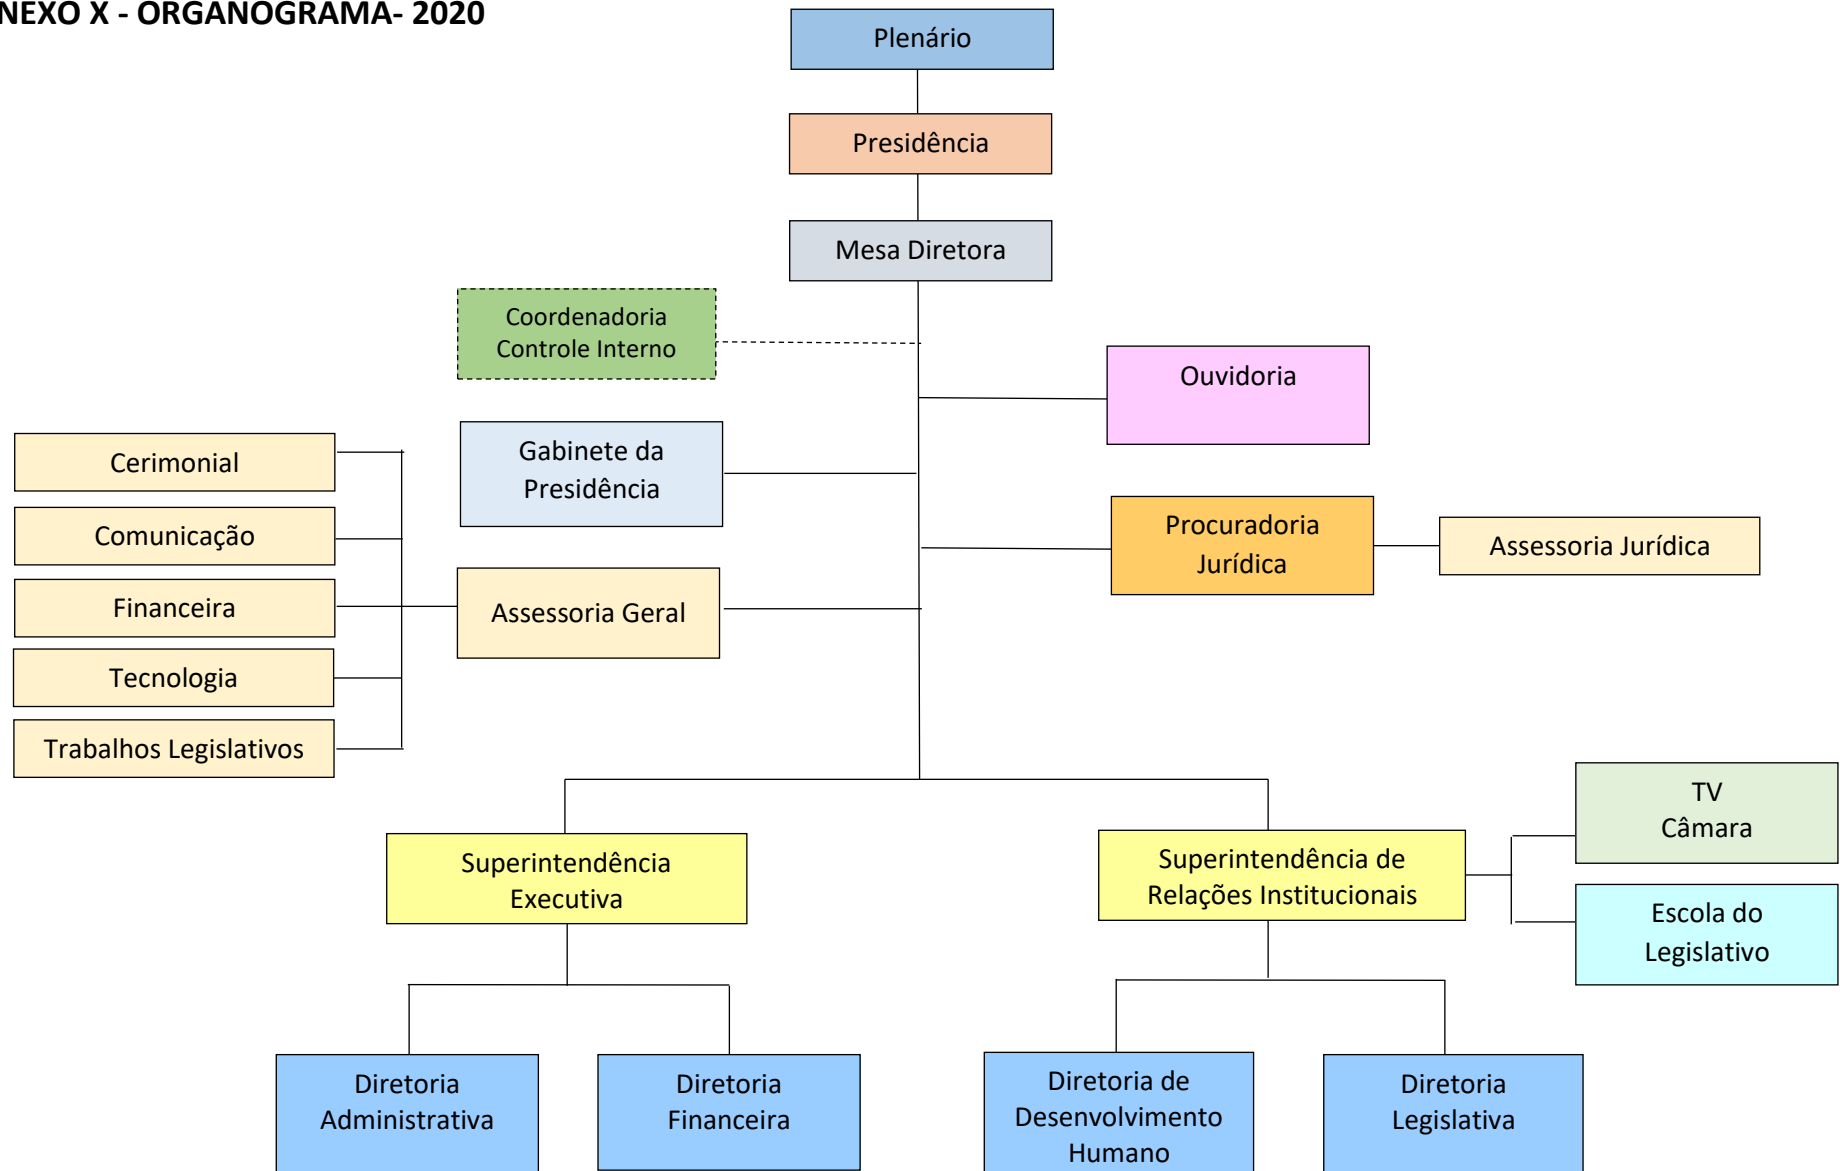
NEXO X - ORGANOGRAMA- 2020

Plenário

Presidência

Mesa Diretora

Coordenadoria Controle Interno

Ouvidoria

Cerimonial

Comunicação

Financeira

Tecnologia

Trabalhos Legislativos

Gabinete da Presidência

Assessoria Geral

Procuradoria Jurídica

Assessoria Jurídica

Superintendência Executiva

Superintendência de Relações Institucionais

TV Câmara

Escola do Legislativo

Diretoria Administrativa

Diretoria Financeira

Diretoria de Desenvolvimento Humano

Diretoria Legislativa